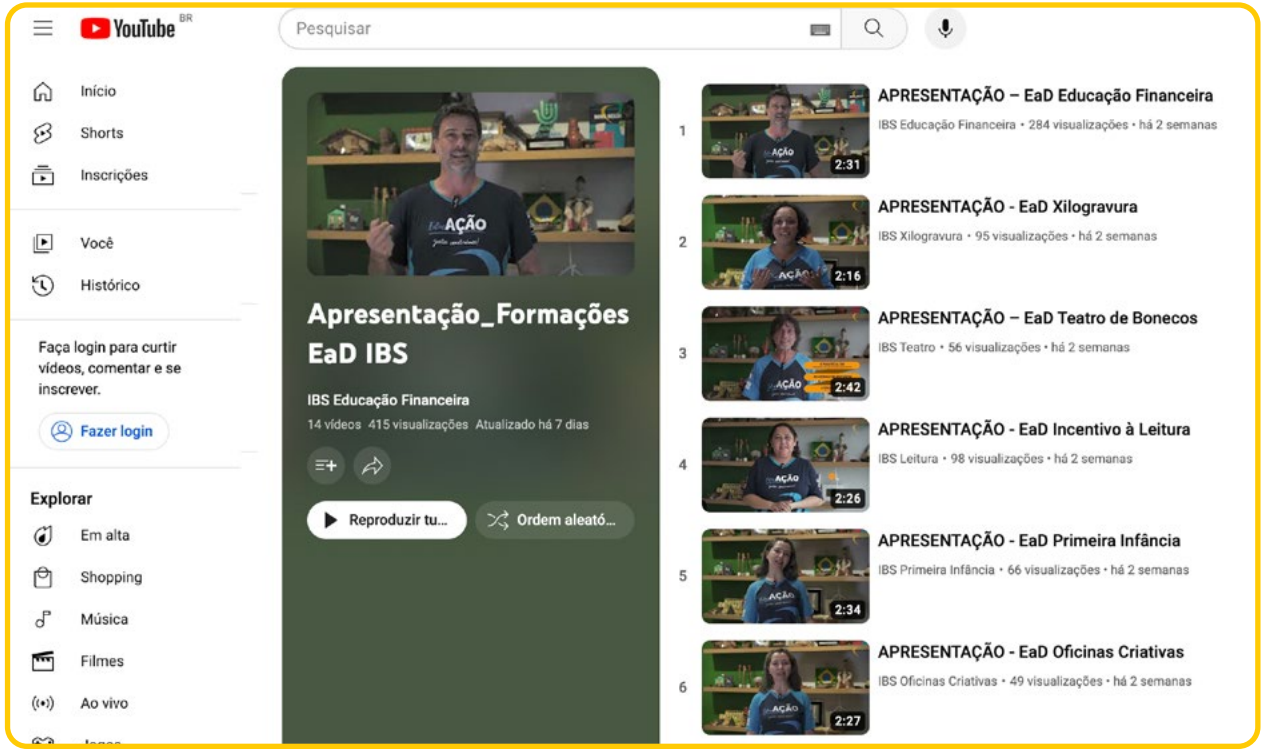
YouTube BR

Pesquisar

Início
Shorts
Inscrições

Você
Histórico

Faça login para curtir vídeos, comentar e se inscrever.

Fazer login

Explorar
Em alta
Shopping
Música
Filmes
Ao vivo
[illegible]

AÇÃO

Apresentação_Formações EaD IBS

IBS Educação Financeira
14 vídeos 415 visualizações Atualizado há 7 dias

Reproduzir tu...
Ordem aleató...

1
AÇÃO
2:31
APRESENTAÇÃO – EaD Educação Financeira
IBS Educação Financeira • 284 visualizações • há 2 semanas

2
AÇÃO
2:16
APRESENTAÇÃO - EaD Xilogravura
IBS Xilogravura • 95 visualizações • há 2 semanas

3
AÇÃO
2:42
APRESENTAÇÃO – EaD Teatro de Bonecos
IBS Teatro • 56 visualizações • há 2 semanas

4
AÇÃO
2:26
APRESENTAÇÃO - EaD Incentivo à Leitura
IBS Leitura • 98 visualizações • há 2 semanas

5
AÇÃO
2:34
APRESENTAÇÃO - EaD Primeira Infância
IBS Primeira Infância • 66 visualizações • há 2 semanas

6
AÇÃO
2:27
APRESENTAÇÃO - EaD Oficinas Criativas
IBS Oficinas Criativas • 49 visualizações • há 2 semanas